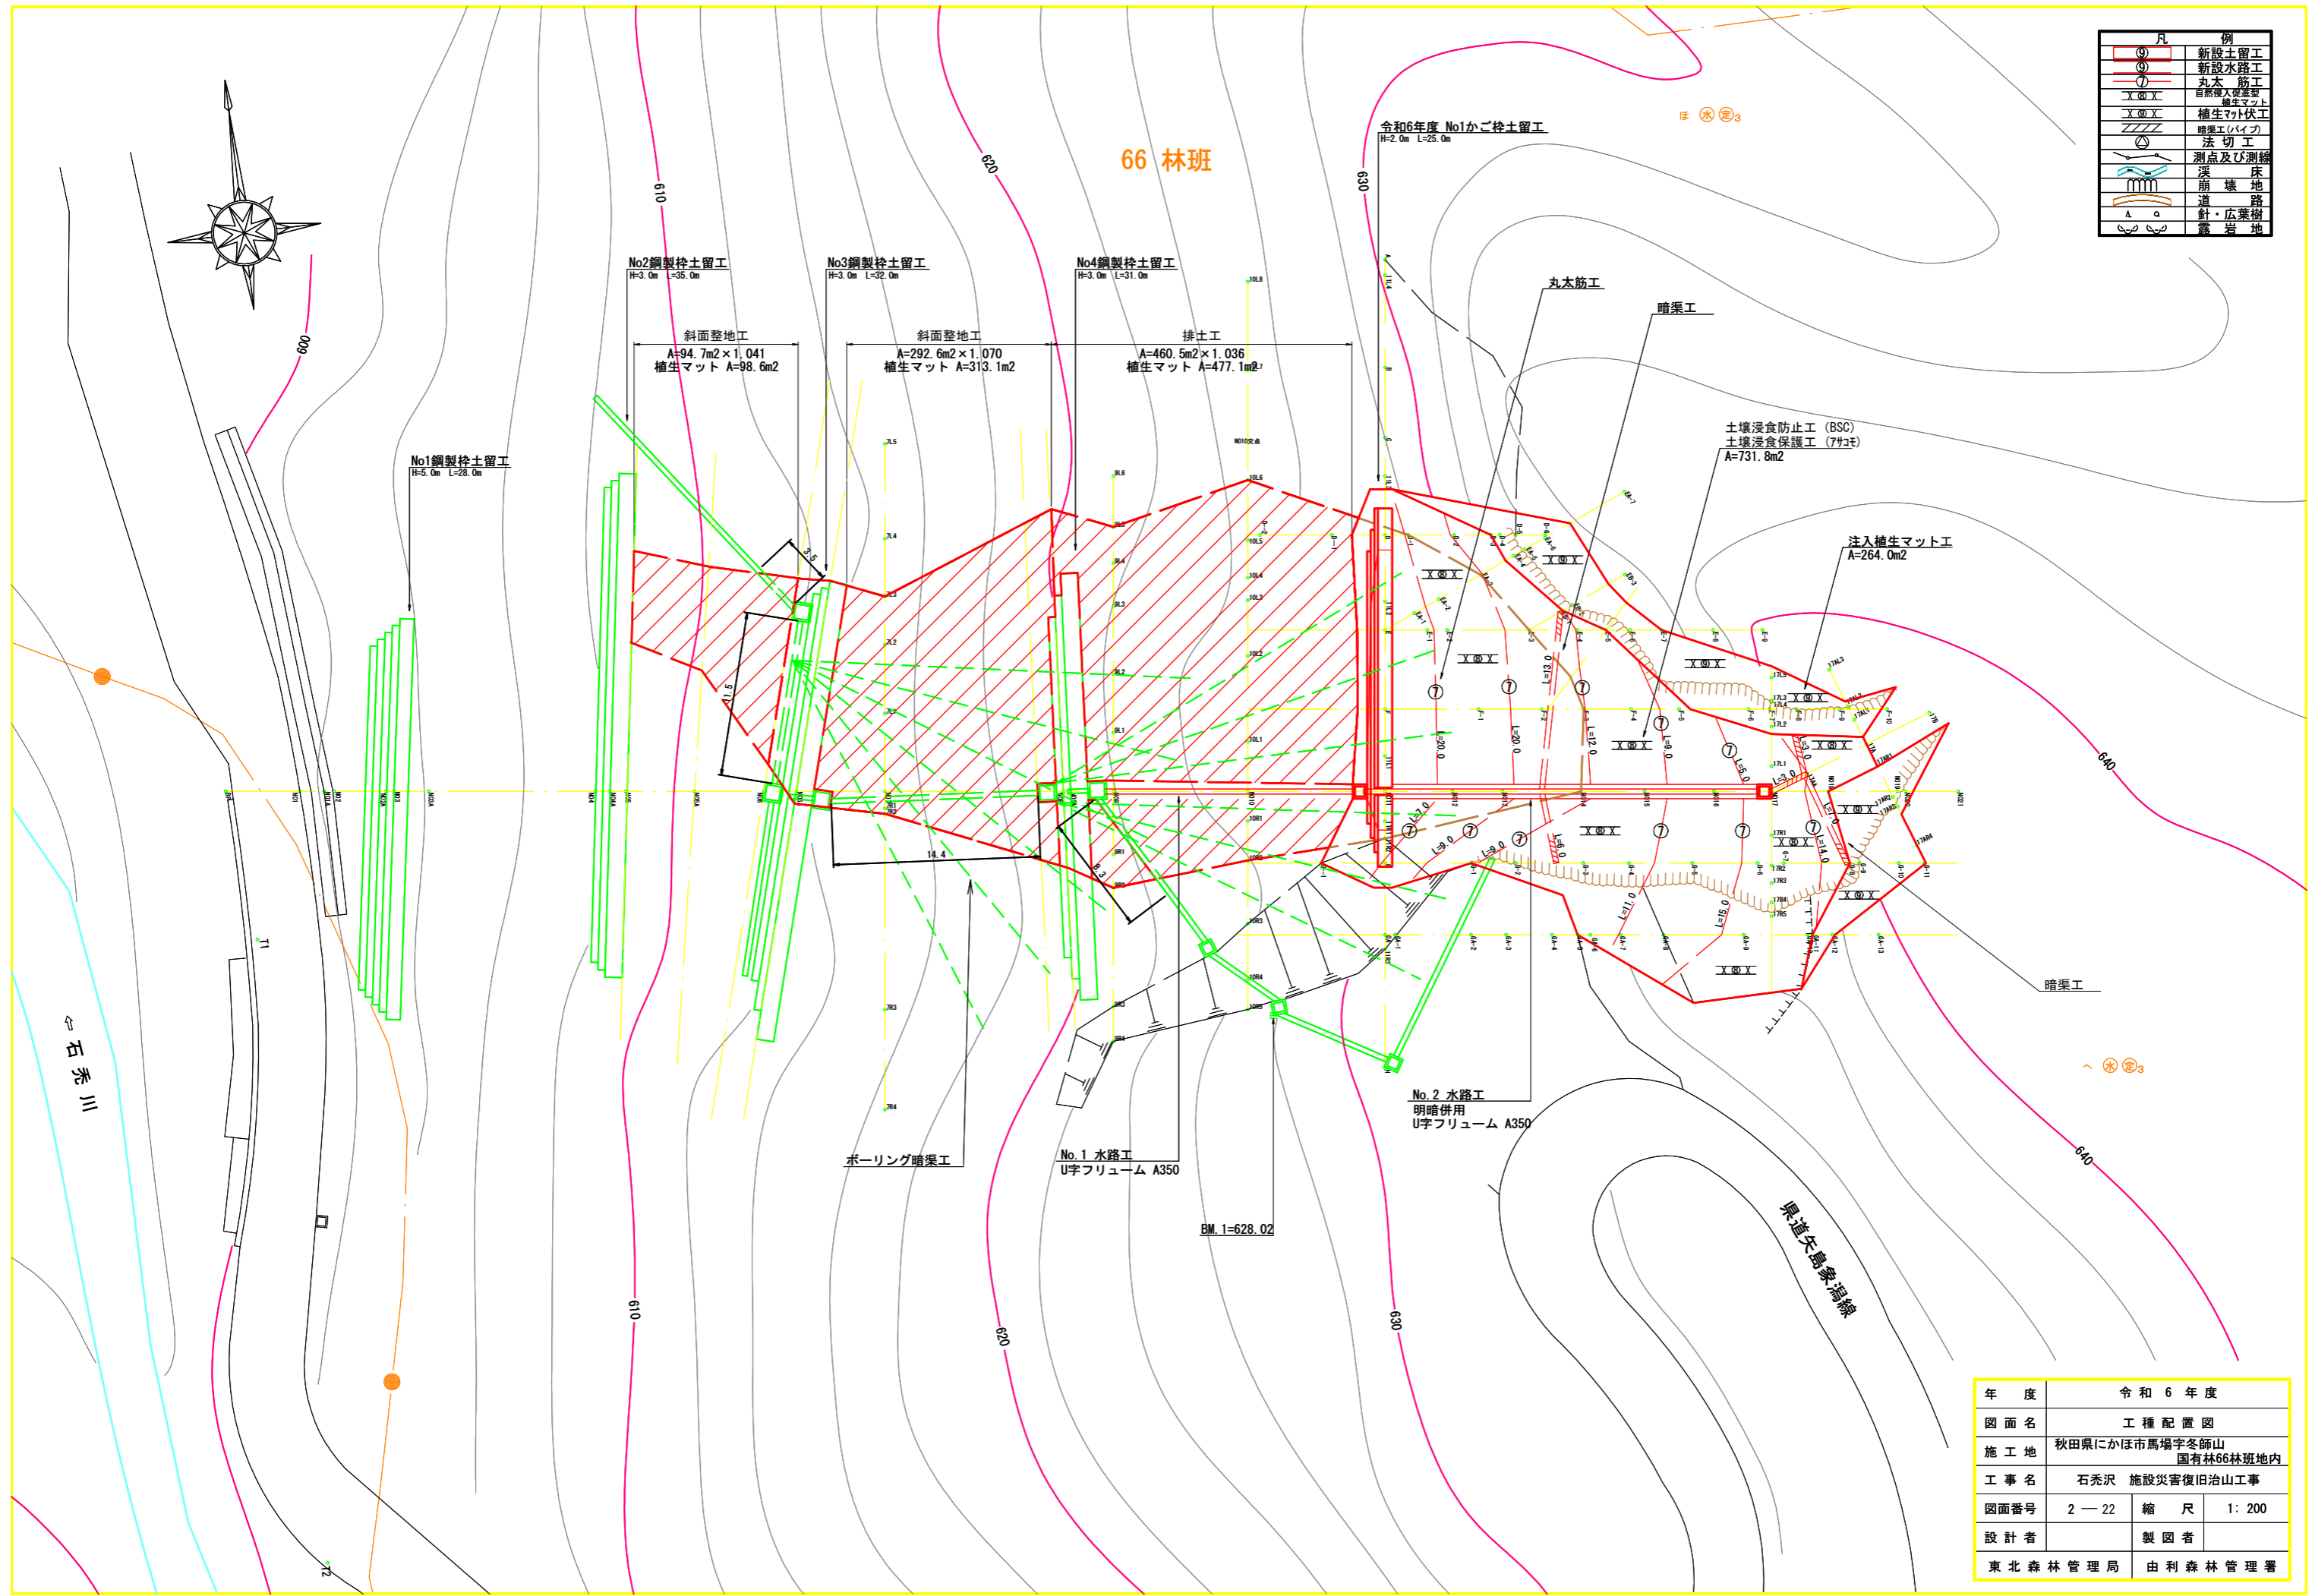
| 凡 | 例 |
|---|---|
| ⑨ | 新設土留工 |
| ⑨ | 新設水路工 |
| ⑦ | 丸太 筋工 |
| | 自然侵入促進型植生マット |
| | 植生マット伏工 |
| | 暗渠工(パイプ) |
| | 法 切 工 |
| | 測点及び測線 |
| | 渓 床 |
| | 崩 壊 地 |
| | 道 路 |
| | 針・広葉樹 |
| | 露 岩 地 |

66 林班

ほ 水 定3

令和6年度 No1かご枠土留工
H=2.0m L=25.0m

No2鋼製枠土留工
H=3.0m L=35.0m

No3鋼製枠土留工
H=3.0m L=32.0m

No4鋼製枠土留工
H=3.0m L=31.0m

斜面整地工
A=94.7m2×1.041
植生マット A=98.6m2

斜面整地工
A=292.6m2×1.070
植生マット A=313.1m2

排土工
A=460.5m2×1.036
植生マット A=477.1m2

丸太筋工

暗渠工

土壌浸食防止工 (BSC)
土壌浸食保護工 (アサコモ)
A=731.8m2

注入植生マット工
A=264.0m2

No1鋼製枠土留工
H=5.0m L=28.0m

600

610

620

630

640

14.4

11.5

3.5

L=20.0

L=20.0

L=13.0

L=12.0

L=9.0

L=5.0

L=3.0

L=11.0

L=15.0

L=14.0

L=6.0

L=9.0

L=9.0

暗渠工

へ 水 定3

No.2 水路工
明暗併用
U字フリューム A350

ボーリング暗渠工

No.1 水路工
U字フリューム A350

BM.1=628.02

石禿川

県道矢島象潟線

| 年 度 | 令和 6 年度 | | |
|---|---|---|---|
| 図面名 | 工種配置図 | | |
| 施工地 | 秋田県にかほ市馬場字冬師山 国有林66林班地内 | | |
| 工事名 | 石禿沢 施設災害復旧治山工事 | | |
| 図面番号 | 2 — 22 | 縮 尺 | 1: 200 |
| 設計者 | | 製図者 | |
| 東北森林管理局 | | 由利森林管理署 | |